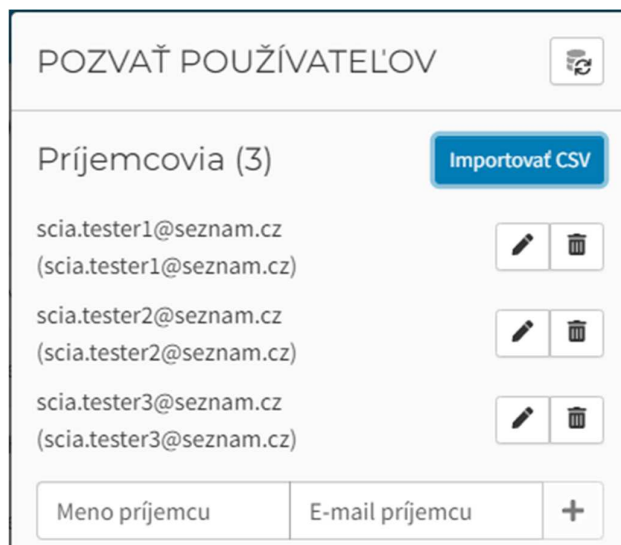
POZVAŤ POUŽÍVATEĽOV

Príjemcovia (3)

Importovať CSV

scia.tester1@seznam.cz
(scia.tester1@seznam.cz)

scia.tester2@seznam.cz
(scia.tester2@seznam.cz)

scia.tester3@seznam.cz
(scia.tester3@seznam.cz)

Meno príjemcu

E-mail príjemcu

+